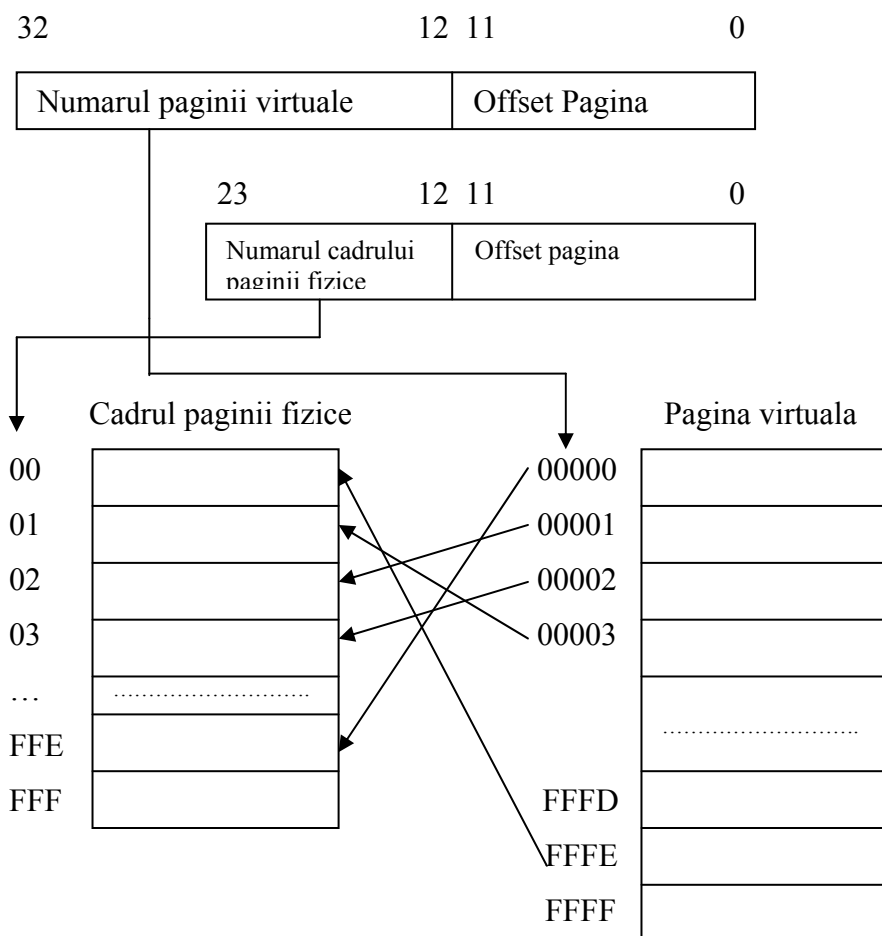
32 12 11 0

Numarul paginii virtuale | Offset Pagina

23 12 11 0

Numarul cadrului paginii fizice | Offset pagina

Cadrul paginii fizice

Pagina virtuala

00
01
02
03
…
FFE
FFF

………………………

00000
00001
00002
00003

………………………

FFFD
FFFE
FFFF